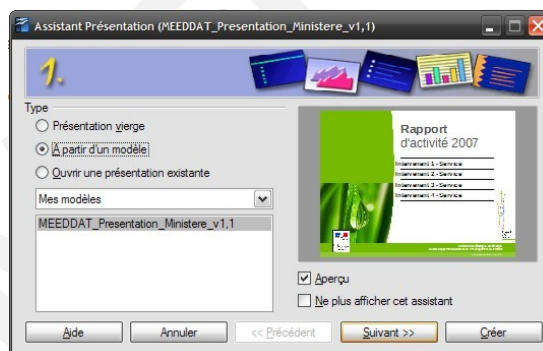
Assistant Présentation (MEEDDAT_Presentation_Ministere_v1,1)

1.

Type

Présentation vierge

À partir d'un modèle

Ouvrir une présentation existante

Mes modèles

MEEDDAT_Presentation_Ministere_v1,1

Rapport
d'activité 2007

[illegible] 1 - Service
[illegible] 2 - Service
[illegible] 3 - Service
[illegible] 4 - Service

Aperçu

Ne plus afficher cet assistant

Aide Annuler << Précédent Suivant >> Créer